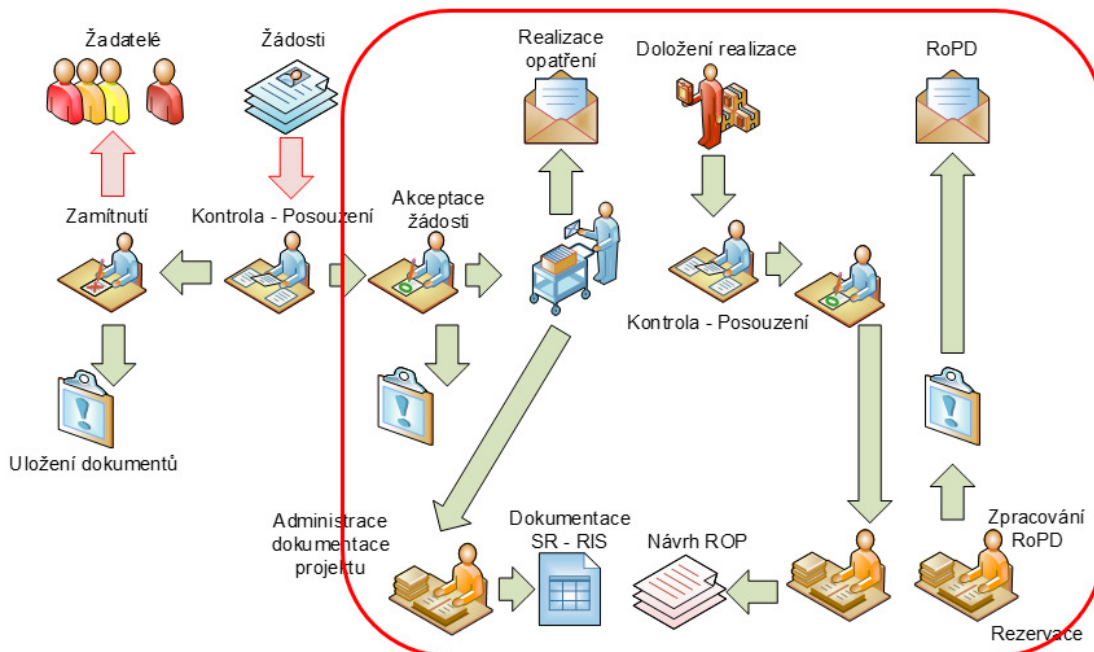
Žadatelé

Žádosti

Realizace opatření

Doložení realizace

RoPD

Zamítnutí

Kontrola - Posouzení

Akceptace žádosti

Kontrola - Posouzení

Uložení dokumentů

Administrace dokumentace projektu

Dokumentace SR - RIS

Návrh ROP

Zpracování RoPD

Rezervace